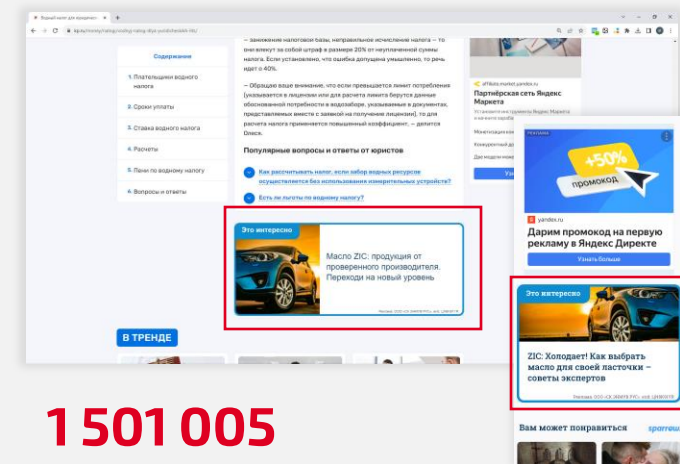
Водный налог для юридических лиц

kp.ru/money/nalogi/vodnyj-nalog-dlya-yuridicheskikh-lits/

Содержание

1. Плательщики водного налога

2. Сроки уплаты

3. Ставка водного налога

4. Расчеты

5. Пени по водному налогу

6. Вопросы и ответы

– занижение налоговой базы, неправильное исчисление налога. – То это влечет за собой штраф в размере 20% от неуплаченной суммы налога. Если установлено, что ошибка допущена умышленно, то речь идет о 40%.

– Обращаю ваше внимание, что если превышается лимит потребления (указывается в лицензии или для расчета лимита берутся данные обоснованной потребности в водозаборе, указываемые в документах, представляемых вместе с заявкой на получение лицензии), то для расчета налога применяется повышенный коэффициент, – делится Олеся.

Популярные вопросы и ответы от юристов

Как рассчитывать налог, если забор водных ресурсов осуществляется без использования измерительных устройств?

Есть ли льготы по водному налогу?

Это интересно

Масло ZIC: продукция от проверенного производителя. Переходи на новый уровень

Реклама. ООО «СК ЗИНЕРГИЯ ПЛЮС» ИНН 1000019

В ТРЕНДЕ

affiliate.market.yandex.ru

Партнёрская сеть Яндекс Маркета

Монетизация

Конкурентный доход

Для модели

Узнать

Реклама

+50%

промокод

yandex.ru

Дарим промокод на первую рекламу в Яндекс Директе

Узнать больше

Это интересно

ZIC: Холодает! Как выбрать масло для своей ласточки – советы экспертов

Реклама. ООО «СК ЗИНЕРГИЯ ПЛЮС» ИНН 1000019

Вам может понравиться

sparrow

1 501 005